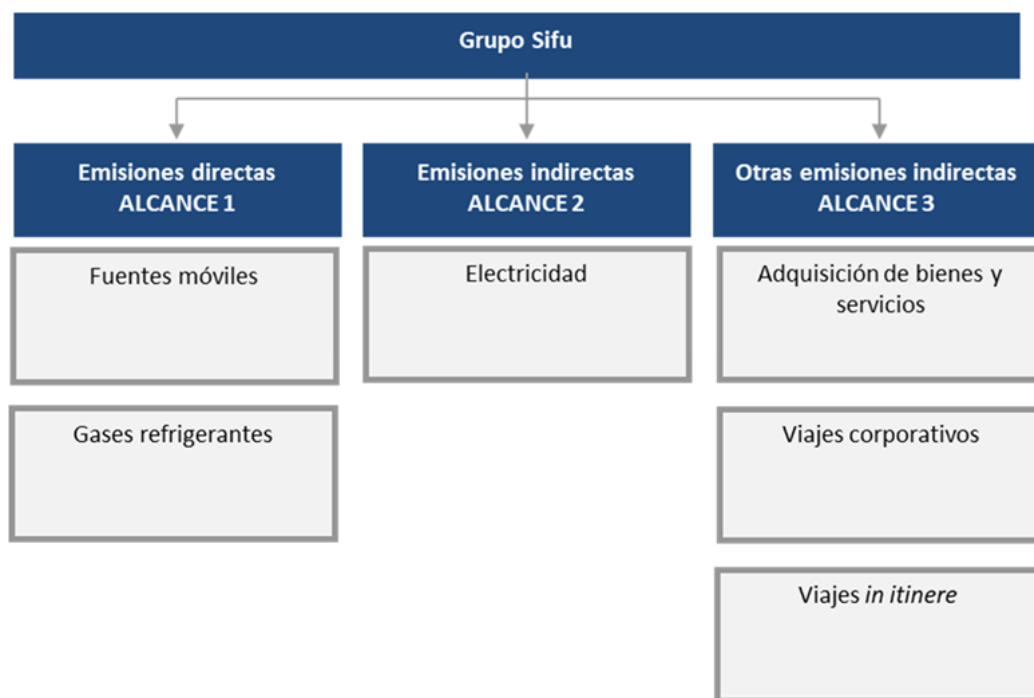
Grupo Sifu

Emisiones directas
ALCANCE 1

Fuentes móviles

Gases refrigerantes

Emisiones indirectas
ALCANCE 2

Electricidad

Otras emisiones indirectas
ALCANCE 3

Adquisición de bienes y servicios

Viajes corporativos

Viajes *in itinere*